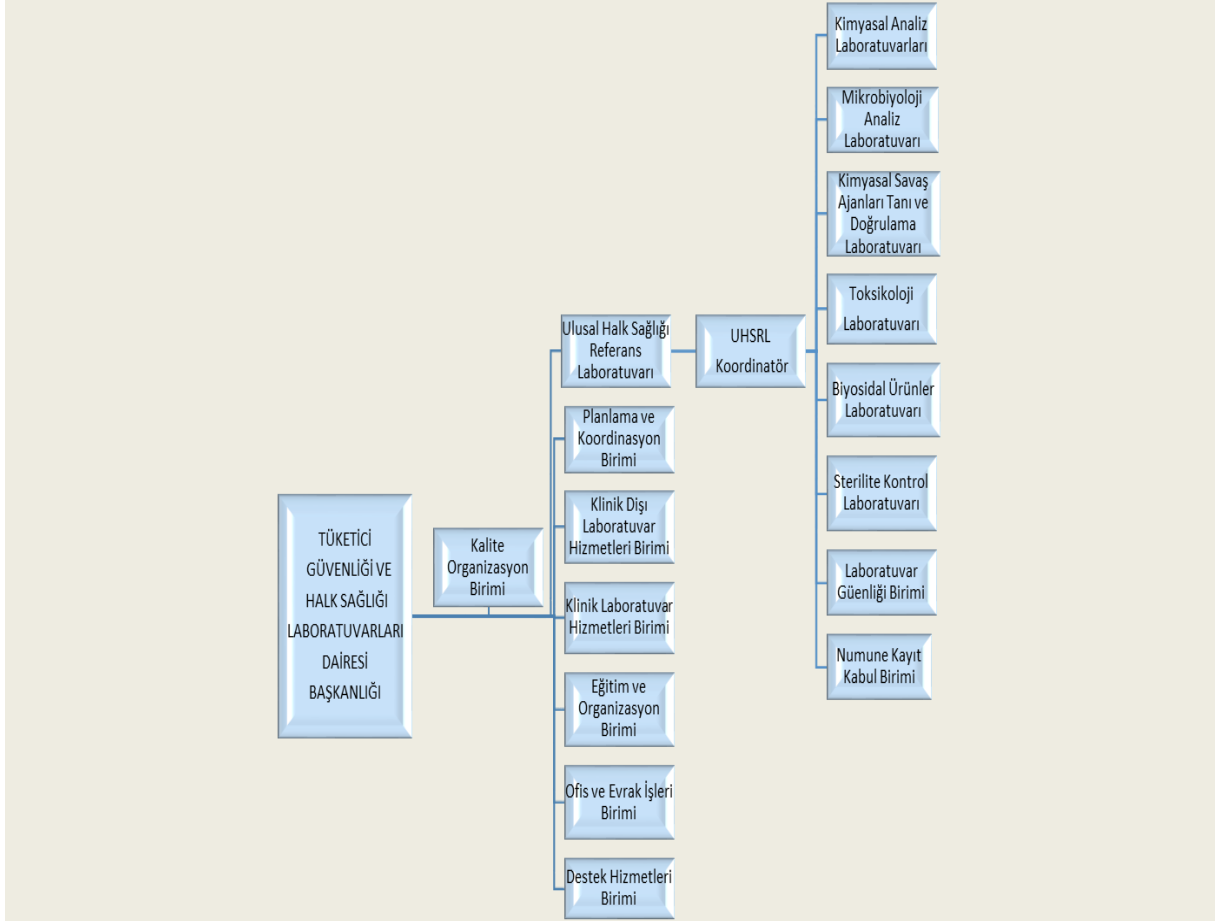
TÜKETİCİ GÜVENLİĞİ VE HALK SAĞLIĞI LABORATUVARLARI DAİRESİ BAŞKANLIĞI

Kalite Organizasyon Birimi

Ulusal Halk Sağlığı Referans Laboratuvarı

UHSRL Koordinatör

Kimyasal Analiz Laboratuvarları

Mikrobiyoloji Analiz Laboratuvarı

Kimyasal Savaş Ajanları Tanı ve Doğrulama Laboratuvarı

Toksikoloji Laboratuvarı

Biyosidal Ürünler Laboratuvarı

Sterilite Kontrol Laboratuvarı

Laboratuvar Güenliği Birimi

Numune Kayıt Kabul Birimi

Planlama ve Koordinasyon Birimi

Klinik Dışı Laboratuvar Hizmetleri Birimi

Klinik Laboratuvar Hizmetleri Birimi

Eğitim ve Organizasyon Birimi

Ofis ve Evrak İşleri Birimi

Destek Hizmetleri Birimi